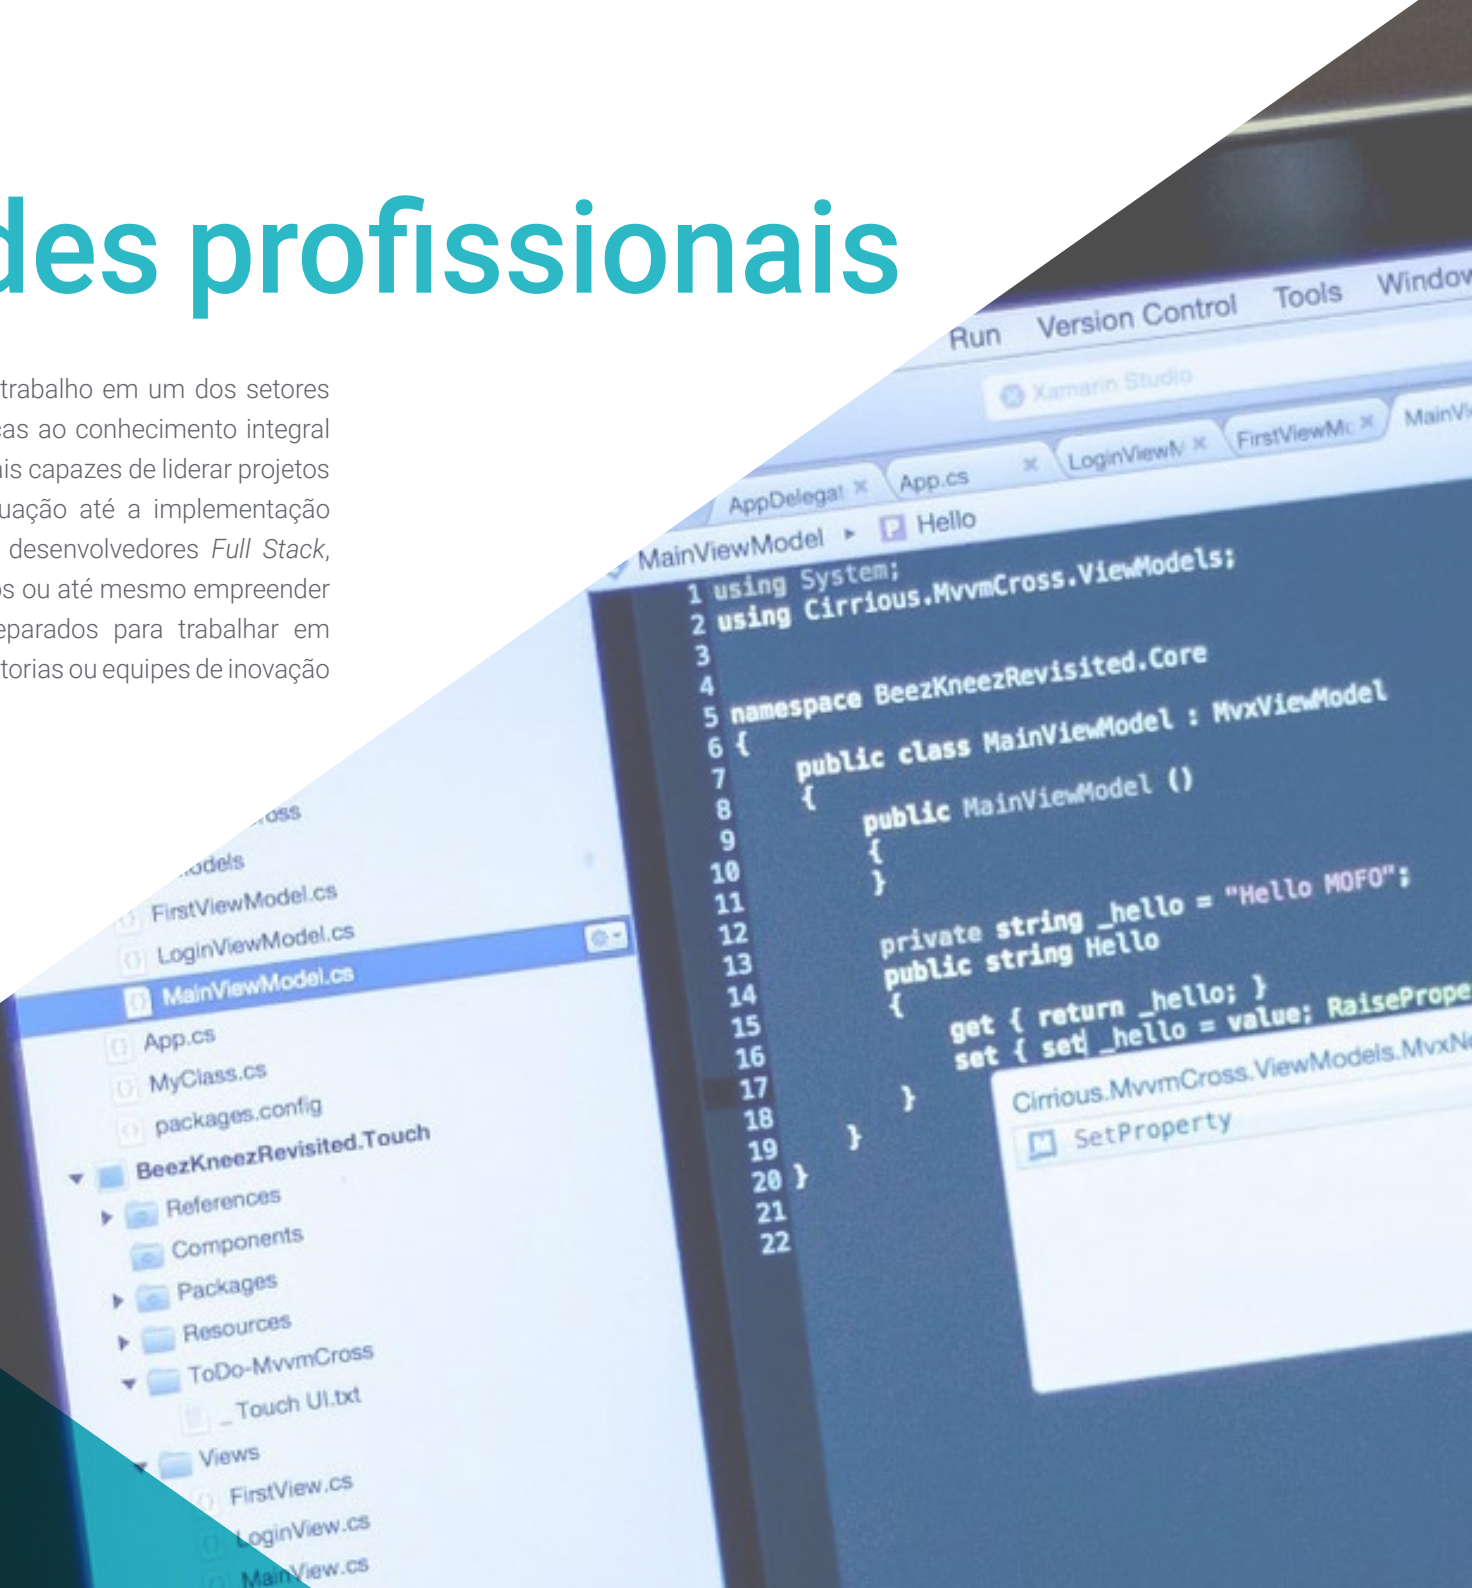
des profissionais

trabalho em um dos setores as ao conhecimento integral is capazes de liderar projetos uação até a implementação desenvolvedores *Full Stack*, s ou até mesmo empreender eparados para trabalhar em torias ou equipes de inovação

Run Version Control Tools Window

Xamarin Studio

AppDelegat App.cs LoginViewM FirstViewMc MainVi

MainViewModel ▸ Hello

1 using System;
2 using Cirrious.MvvmCross.ViewModels;
3
4
5 namespace BeezKneezRevisited.Core
6 {
7 public class MainViewModel : MvxViewModel
8 {
9 public MainViewModel ()
10 {
11 }
12
13 private string _hello = "Hello MOFO";
14 public string Hello
15 {
16 get { return _hello; }
17 set { set _hello = value; RaisePrope
18 }
19 }
20 }
21
22

Cirrious.MvvmCross.ViewModels.MvxN
SetProperty

oss
odels
FirstViewModel.cs
LoginViewModel.cs
MainViewModel.cs
App.cs
MyClass.cs
packages.config
BeezKneezRevisited.Touch
References
Components
Packages
Resources
ToDo-MvvmCross
_Touch UI.txt
Views
FirstView.cs
LoginView.cs
MainView.cs